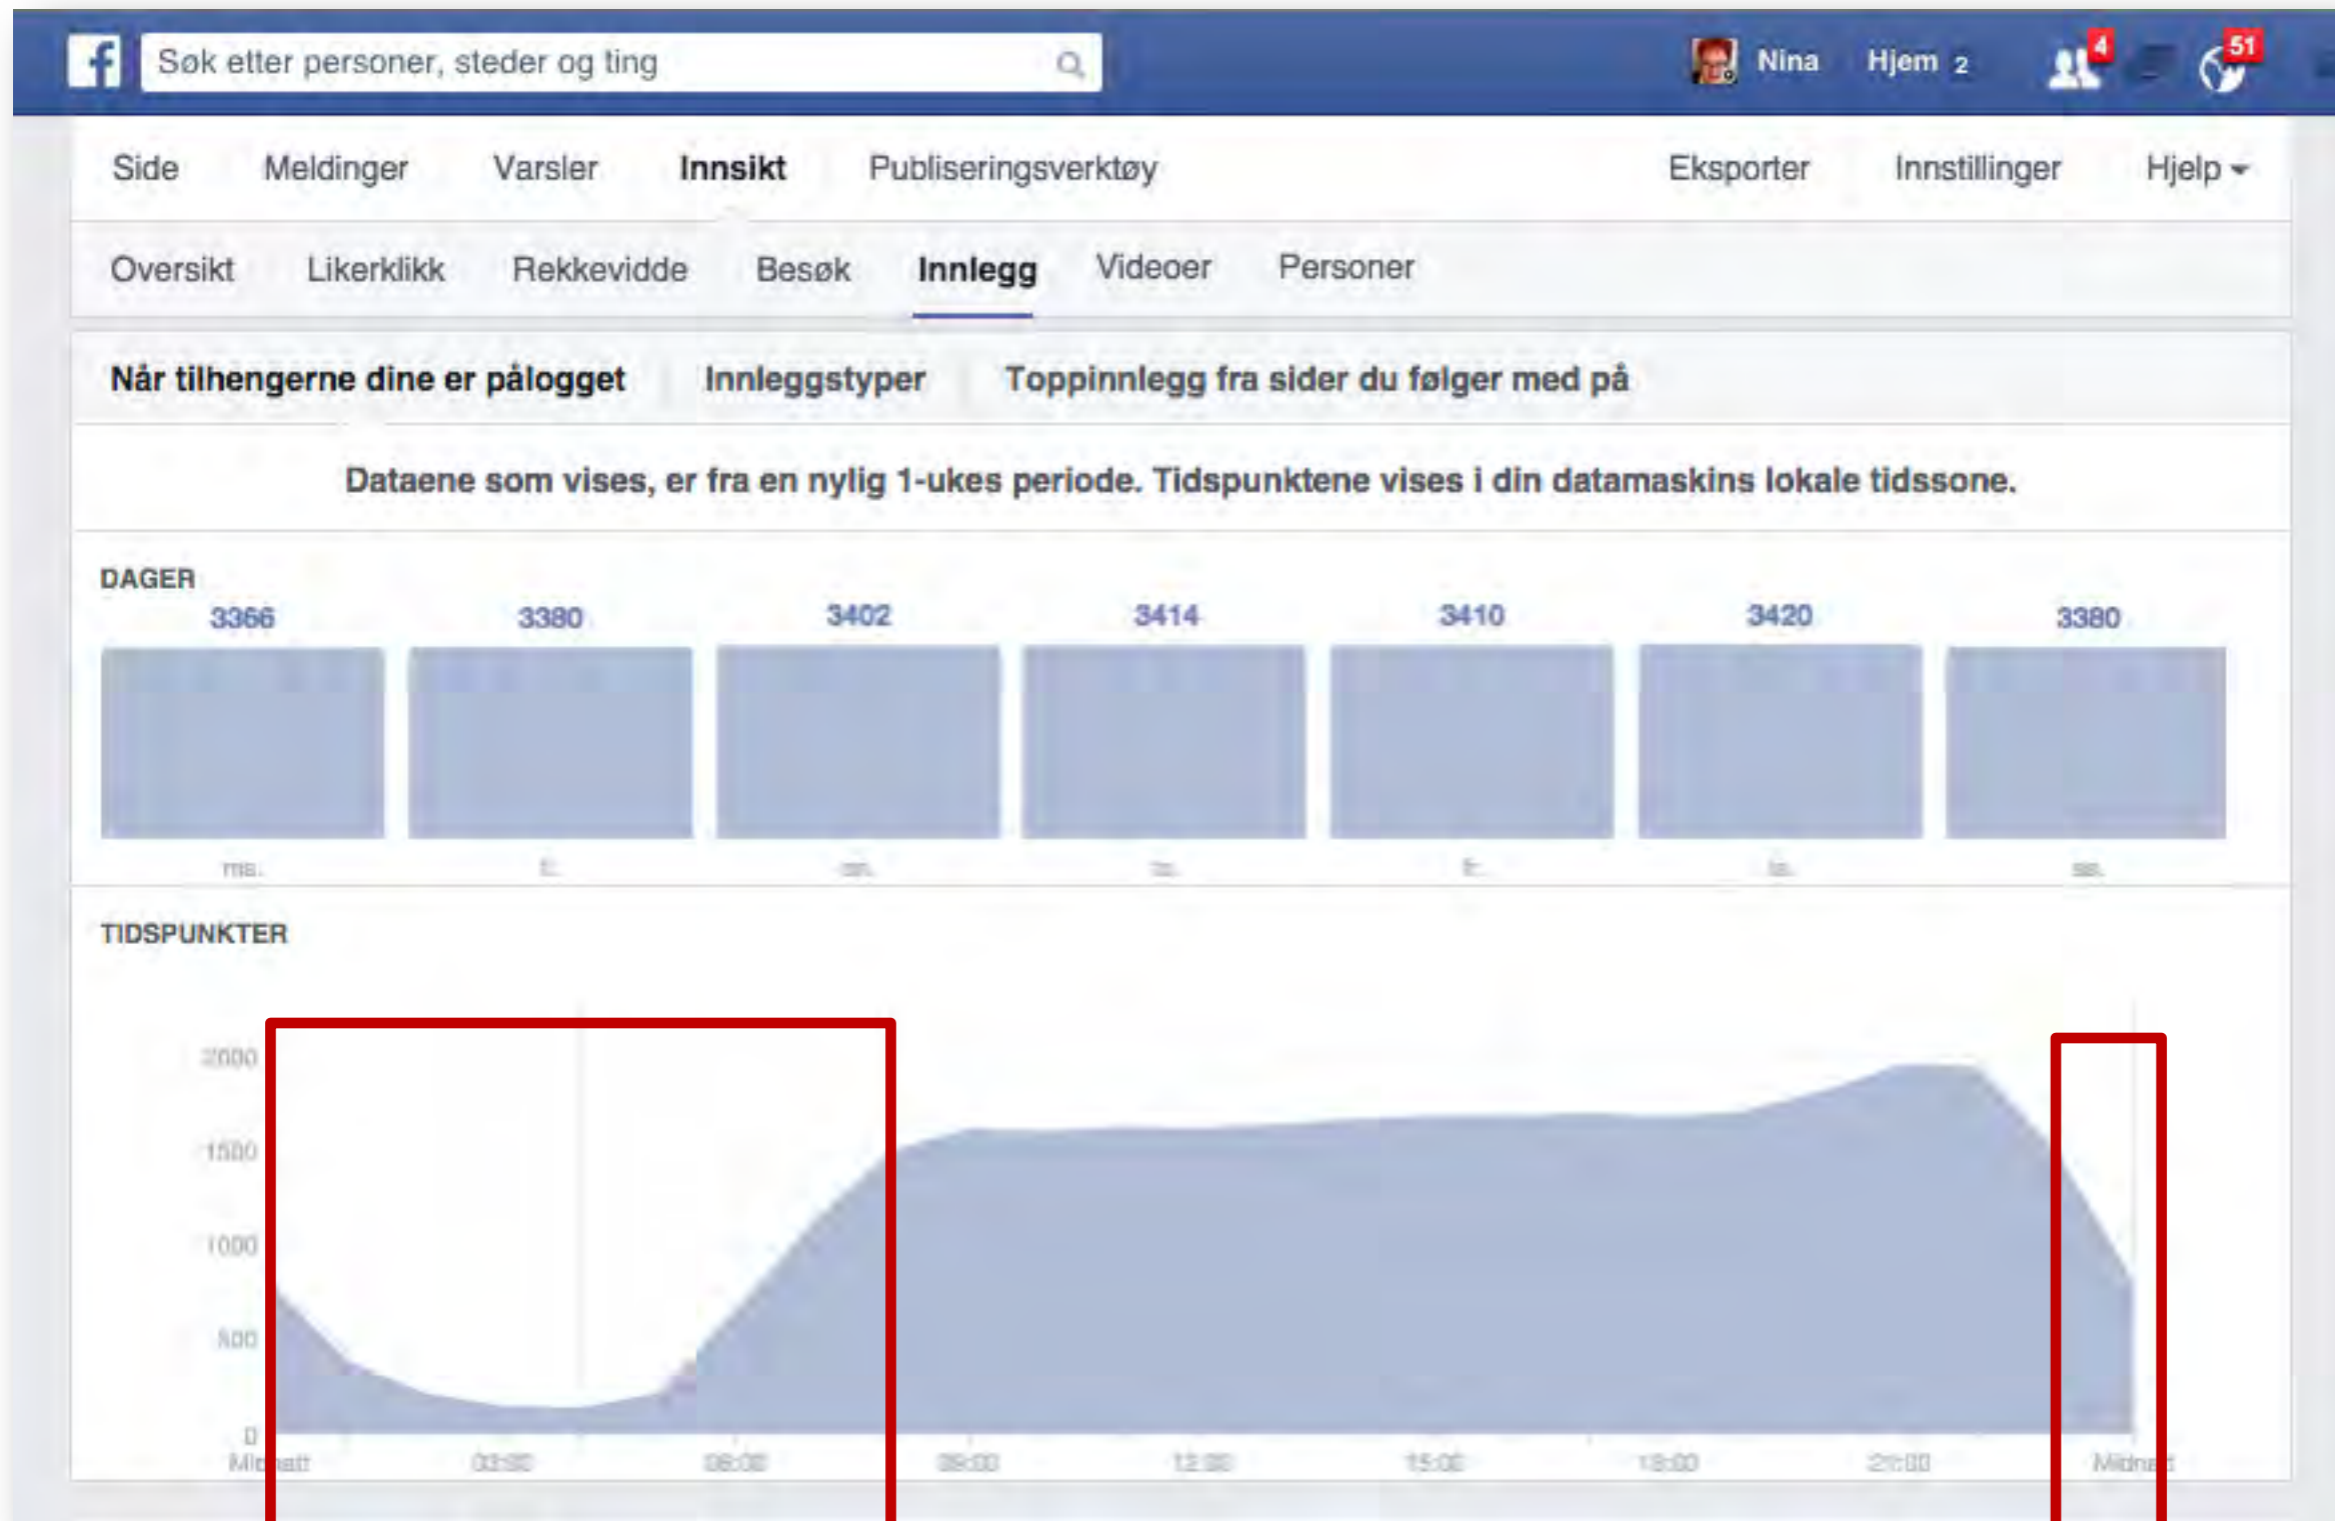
Søk etter personer, steder og ting

Nina Hjem 2 4 51

Side Meldinger Varsler Innsikt Publiseringsverktøy Eksporter Innstillinger Hjelp

Oversikt Likerklikk Rekkevidde Besøk Innlegg Videoer Personer

Når tilhengerne dine er pålogget Innleggstyper Toppinnlegg fra sider du følger med på

Dataene som vises, er fra en nylig 1-ukes periode. Tidspunktene vises i din datamaskins lokale tidssone.

DAGER

3366 3380 3402 3414 3410 3420 3380

ma. ti. on. to. fr. lø. sø.

TIDSPUNKTER

2000
1500
1000
500
0

Midnatt 03:00 06:00 09:00 12:00 15:00 18:00 21:00 Midnatt